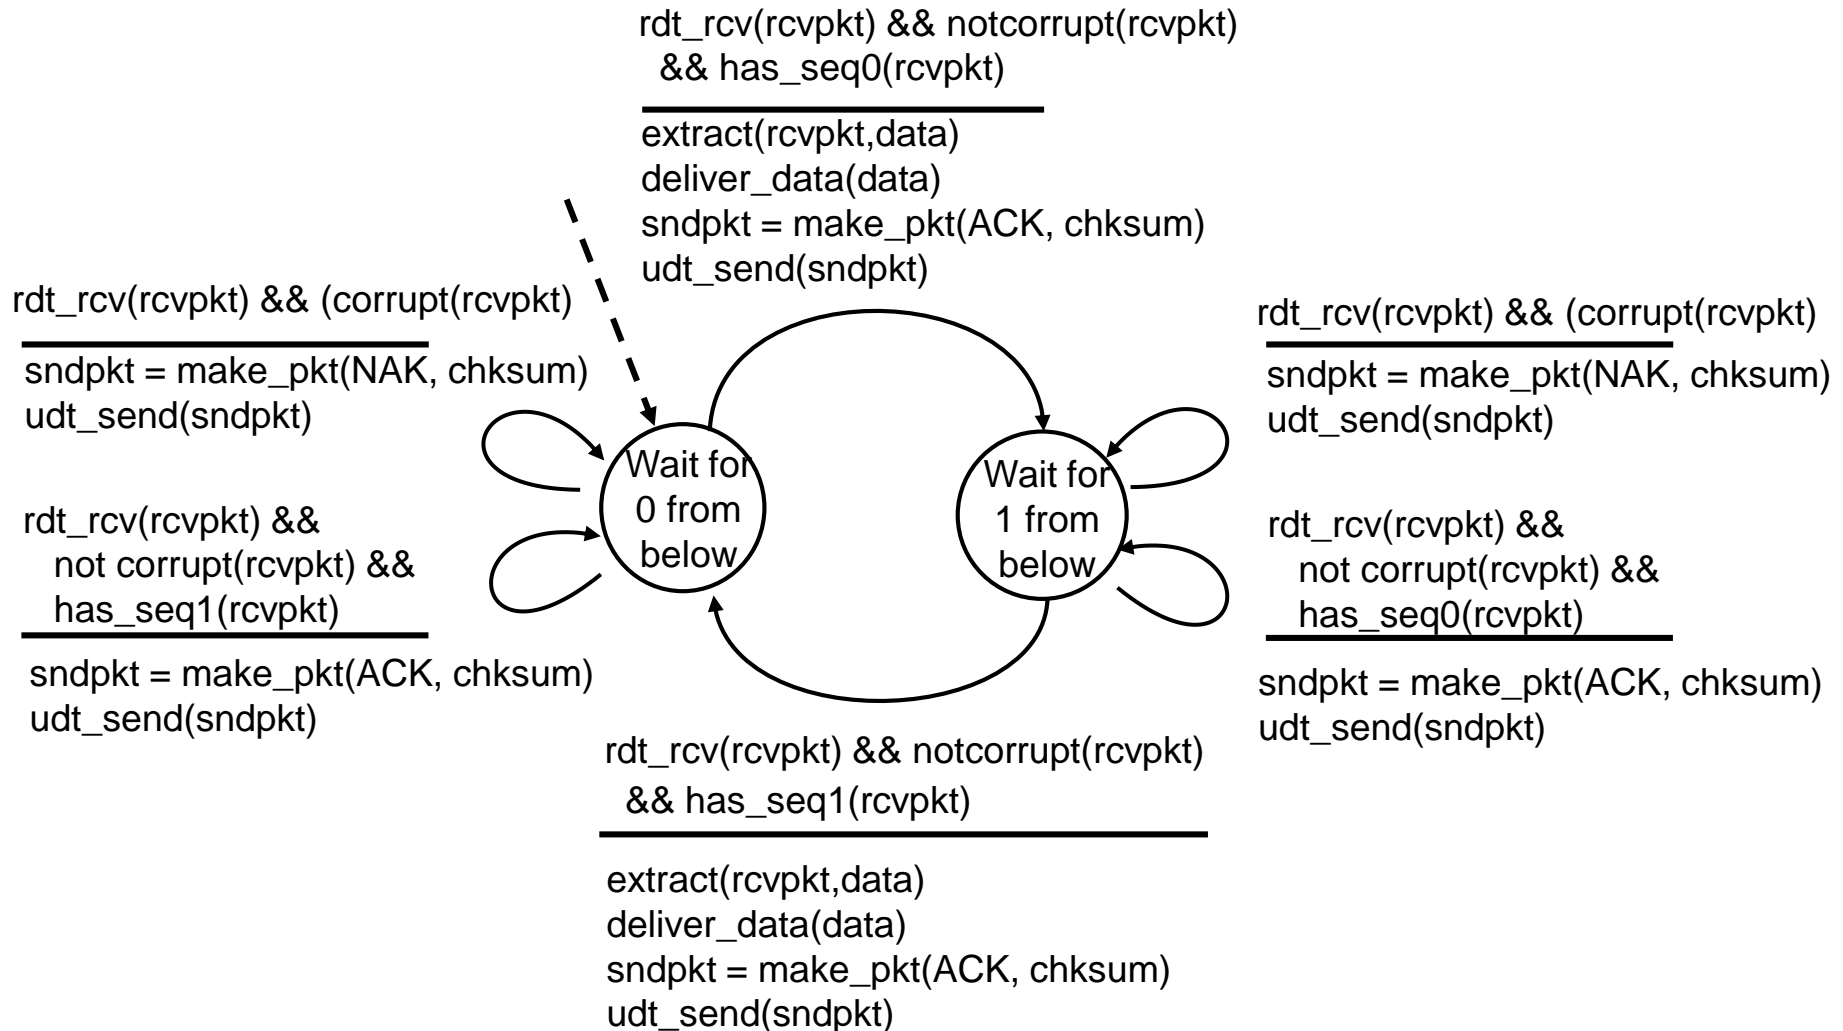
rdt_rcv(rcvpkt) && notcorrupt(rcvpkt) && has_seq0(rcvpkt)

extract(rcvpkt,data)
deliver_data(data)
sndpkt = make_pkt(ACK, chksum)
udt_send(sndpkt)

rdt_rcv(rcvpkt) && (corrupt(rcvpkt)

sndpkt = make_pkt(NAK, chksum)
udt_send(sndpkt)

rdt_rcv(rcvpkt) && not corrupt(rcvpkt) && has_seq1(rcvpkt)

sndpkt = make_pkt(ACK, chksum)
udt_send(sndpkt)

Wait for 0 from below

Wait for 1 from below

rdt_rcv(rcvpkt) && (corrupt(rcvpkt)

sndpkt = make_pkt(NAK, chksum)
udt_send(sndpkt)

rdt_rcv(rcvpkt) && not corrupt(rcvpkt) && has_seq0(rcvpkt)

sndpkt = make_pkt(ACK, chksum)
udt_send(sndpkt)

rdt_rcv(rcvpkt) && notcorrupt(rcvpkt) && has_seq1(rcvpkt)

extract(rcvpkt,data)
deliver_data(data)
sndpkt = make_pkt(ACK, chksum)
udt_send(sndpkt)